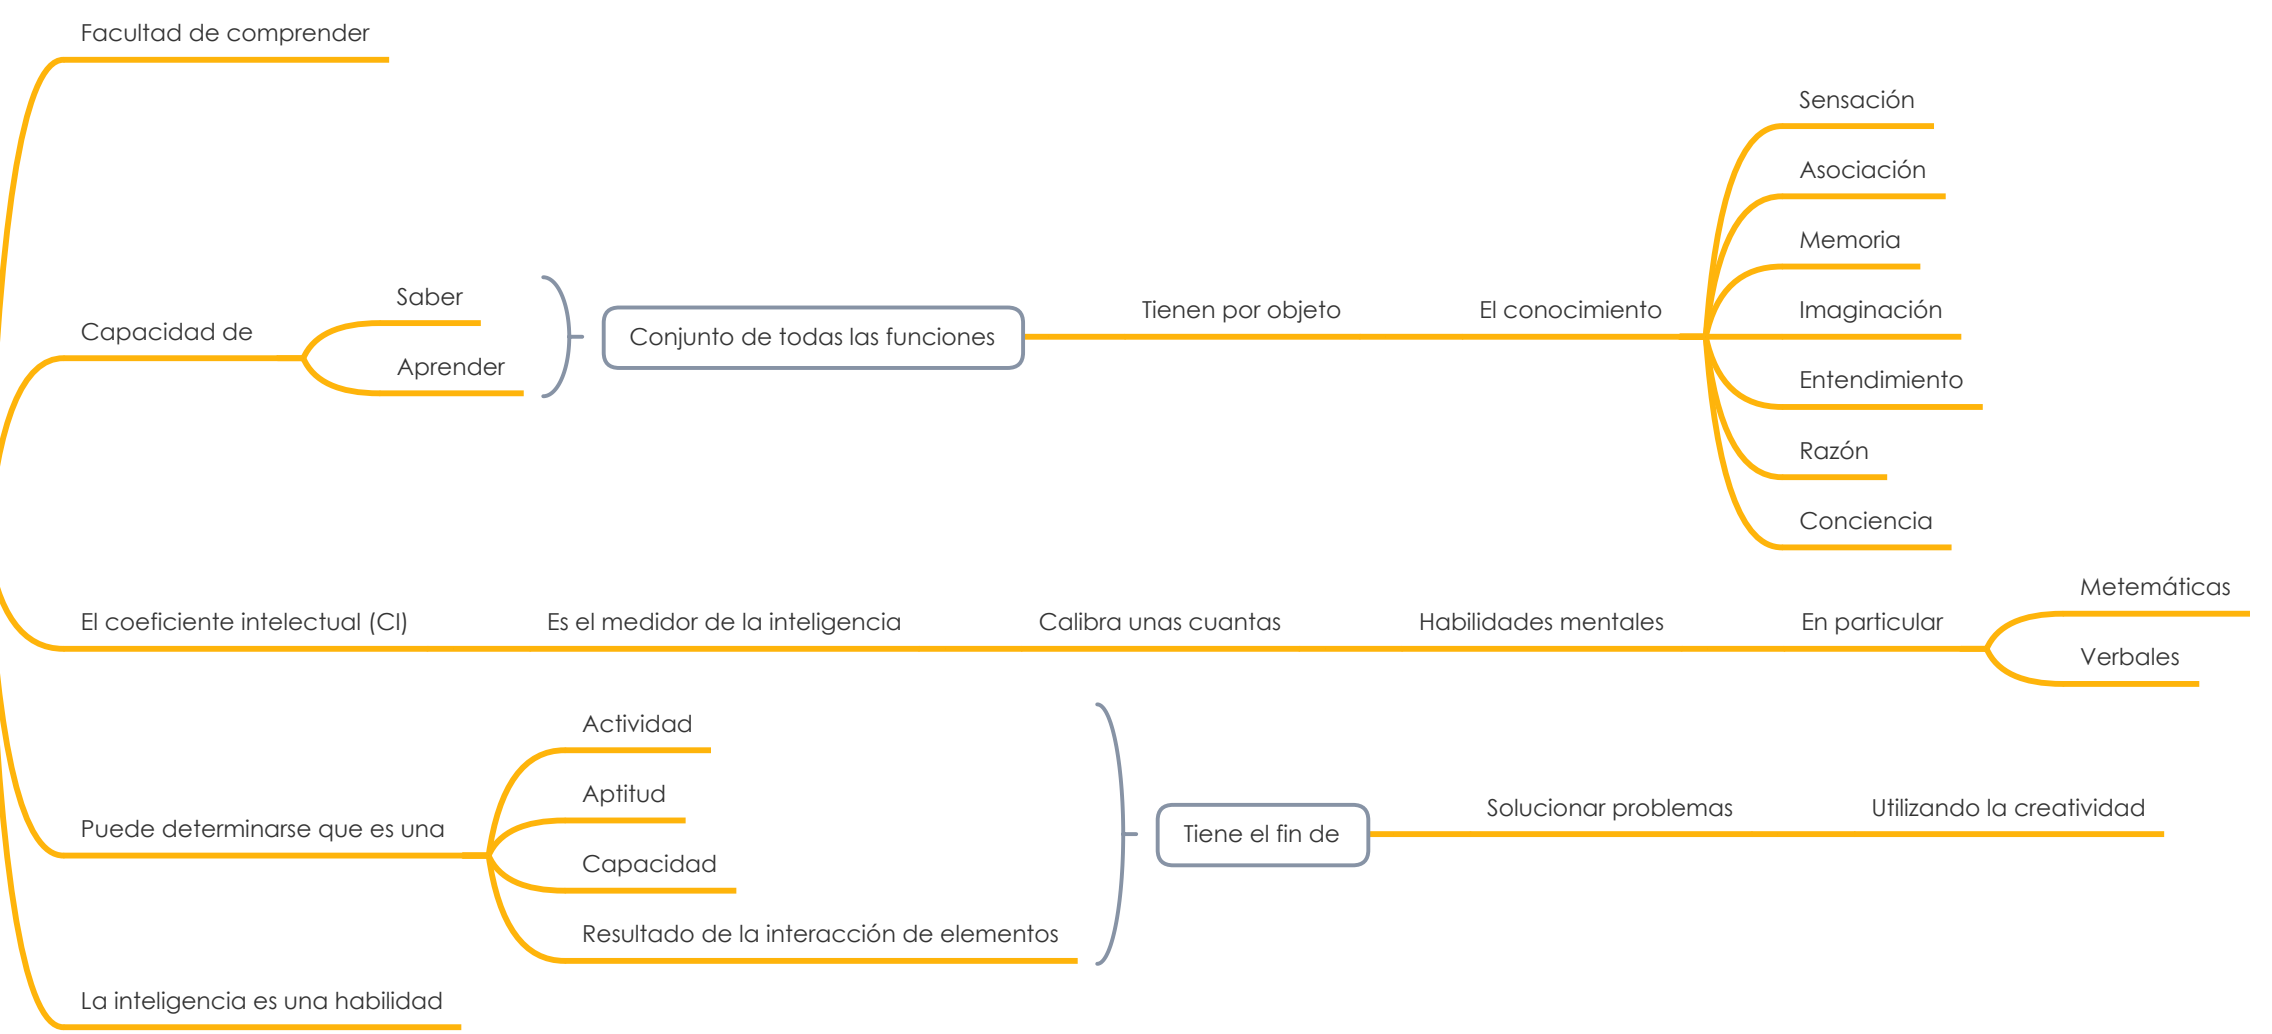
Facultad de comprender

Capacidad de

Saber

Aprender

Conjunto de todas las funciones

Tienen por objeto

El conocimiento

Sensación

Asociación

Memoria

Imaginación

Entendimiento

Razón

Conciencia

El coeficiente intelectual (CI)

Es el medidor de la inteligencia

Calibra unas cuantas

Habilidades mentales

En particular

Metemáticas

Verbales

Puede determinarse que es una

Actividad

Aptitud

Capacidad

Resultado de la interacción de elementos

Tiene el fin de

Solucionar problemas

Utilizando la creatividad

La inteligencia es una habilidad